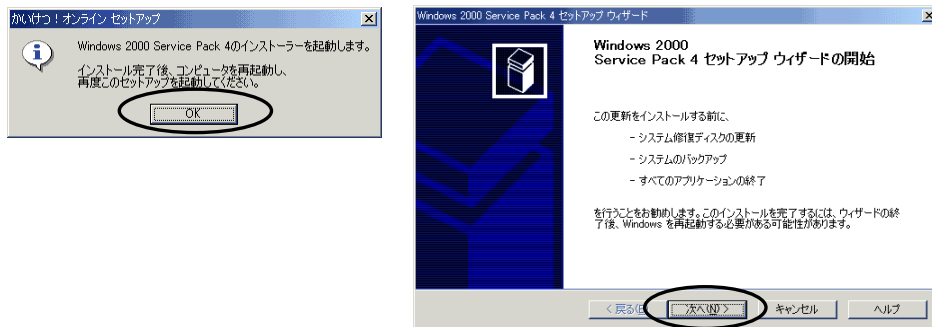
かいけつ！オンライン セットアップ

Windows 2000 Service Pack 4のインストーラーを起動します。

インストール完了後、コンピュータを再起動し、再度このセットアップを起動してください。

OK

Windows 2000 Service Pack 4 セットアップ ウィザード

Windows 2000
Service Pack 4 セットアップ ウィザードの開始

この更新をインストールする前に、

- システム修復ディスクの更新

- システムのバックアップ

- すべてのアプリケーションの終了

を行うことをお勧めします。このインストールを完了するには、ウィザードの終了後、Windows を再起動する必要がある可能性があります。

< 戻る(B)

次へ(N) >

キャンセル

ヘルプ